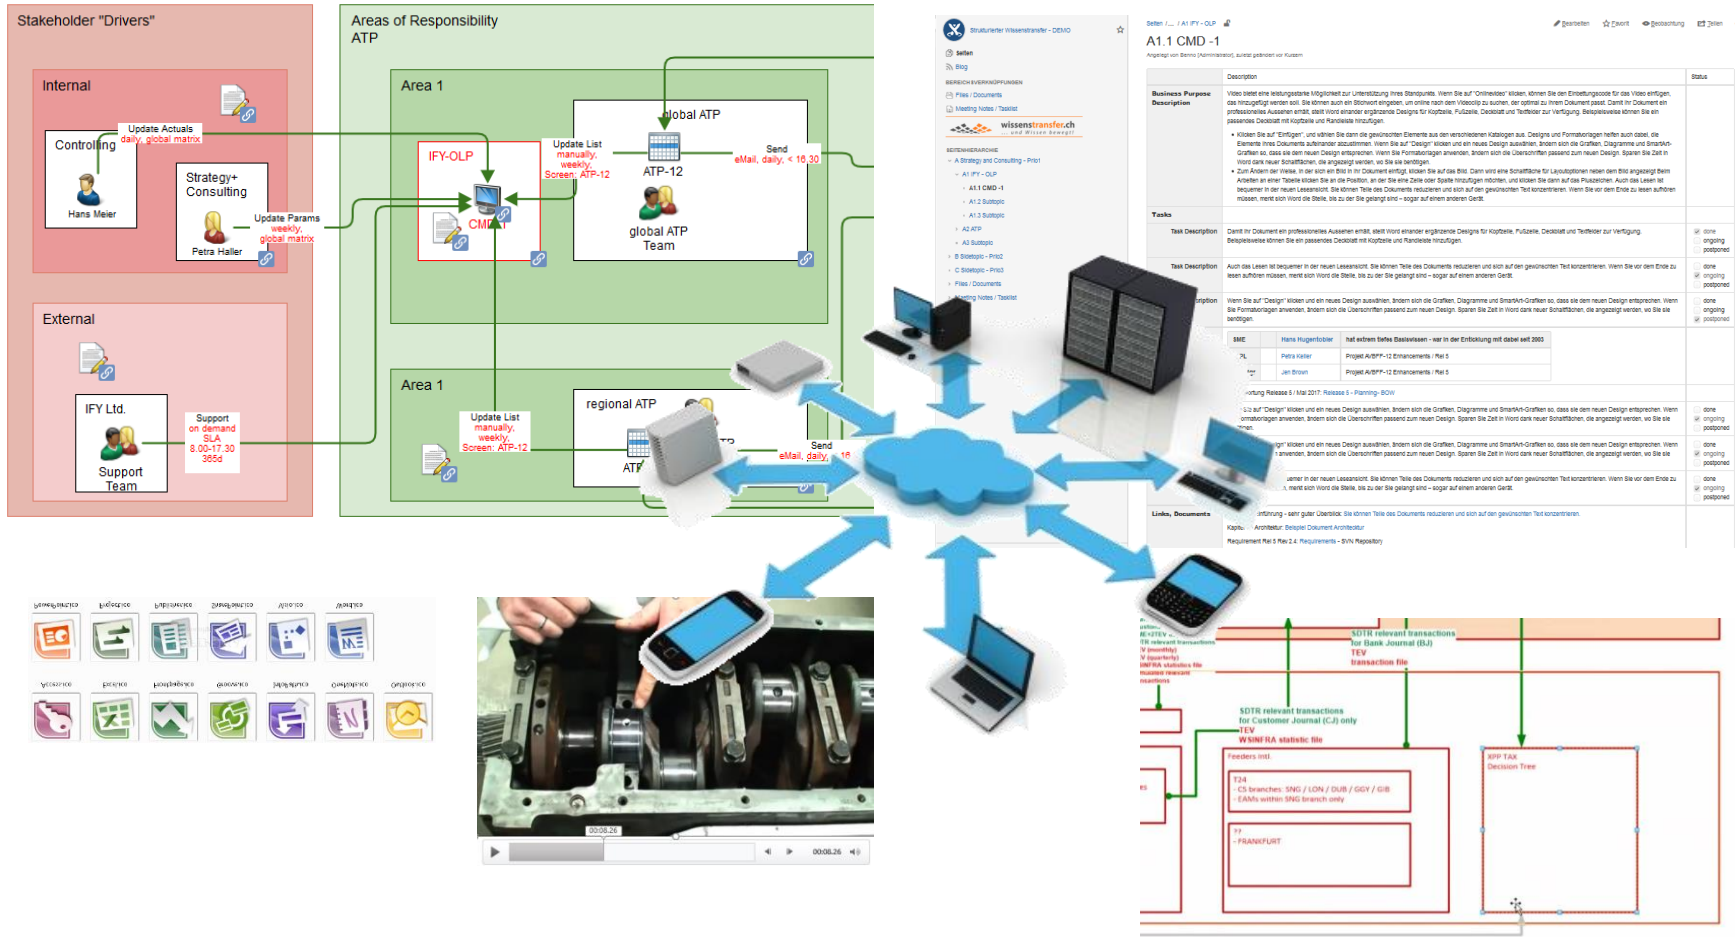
Stakeholder "Drivers"

Internal

Controlling

Hans Meier

Update Actuals
daily, global matrix

Strategy+ Consulting

Petra Haller

Update Params
weekly,
global matrix

External

IFY Ltd.

Support Team

Support
on demand
SLA
8.00-17.30
365d

Areas of Responsibility ATP

Area 1

IFY-OLP

CMDT

Update List
manually,
weekly,
Screen: ATP-12

global ATP

ATP-12

global ATP Team

Send
eMail, daily, < 16.30

Area 1

Update List
manually,
weekly,
Screen: ATP-12

regional ATP

ATP

Send
eMail, daily, 16

Strukturierter Wissenstransfer - DEMO

Seiten
Blog

BEREICHSVERKNÜPFUNGEN
Files / Documents
Meeting Notes / Tasklist

wissenstransfer.ch

SEITENHIERARCHIE
A Strategy and Consulting - Prio1
A1 IFY - OLP
A1.1 CMD -1
A1.2 Subtopic
A1.3 Subtopic
A2 ATP
A3 Subtopic
B Sidetopic - Prio2
C Sidetopic - Prio3
Files / Documents
Meeting Notes / Tasklist

Seiten / ... / A1 IFY - OLP

Bearbeiten   Favorit   Beobachtung   Teilen

A1.1 CMD -1

Angelegt von Benno [Administrator], zuletzt geändert von Kussem

| | Description | Status |
|---|---|---|
| Business Purpose Description | Video bietet eine leistungsstarke Möglichkeit zur Unterstützung Ihres Standpunkts. ... | |
| Tasks | | |
| Task Description | Damit Ihr Dokument ein professionelles Aussehen erhält, stellt Word einander ergänzende Designs für Kopfzeile, Fußzeile, Deckblatt und Textfelder zur Verfügung. ... | done ongoing postponed |
| Task Description | Auch das Lesen ist bequemer in der neuen Leseansicht. ... | done ongoing postponed |
| Links, Documents | | |

SME | Hans Hugentobler | hat extrem tiefes Basiswissen - war in der Entwicklung mit dabei seit 2003
Petra Keller | Projekt A/BFF-12 Enhancements / Rel 5
Jeri Brown | Projekt A/BFF-12 Enhancements / Rel 5

Requirement Rel 5 Rev 2.4: Requirements - SVN Repository

00:08:26

00:08:26

SDTR relevant transactions for Bank Journal (BJ)
TEV
transaction file

SDTR relevant transactions for Customer Journal (CJ) only
TEV
WSINFRA statistic file

Feeders intl

T24
- CS branches: SNG / LON / DUB / GGY / GIB
- EAMs within SNG branch only

??
- FRANKFURT

XPP TAX
Decision Tree